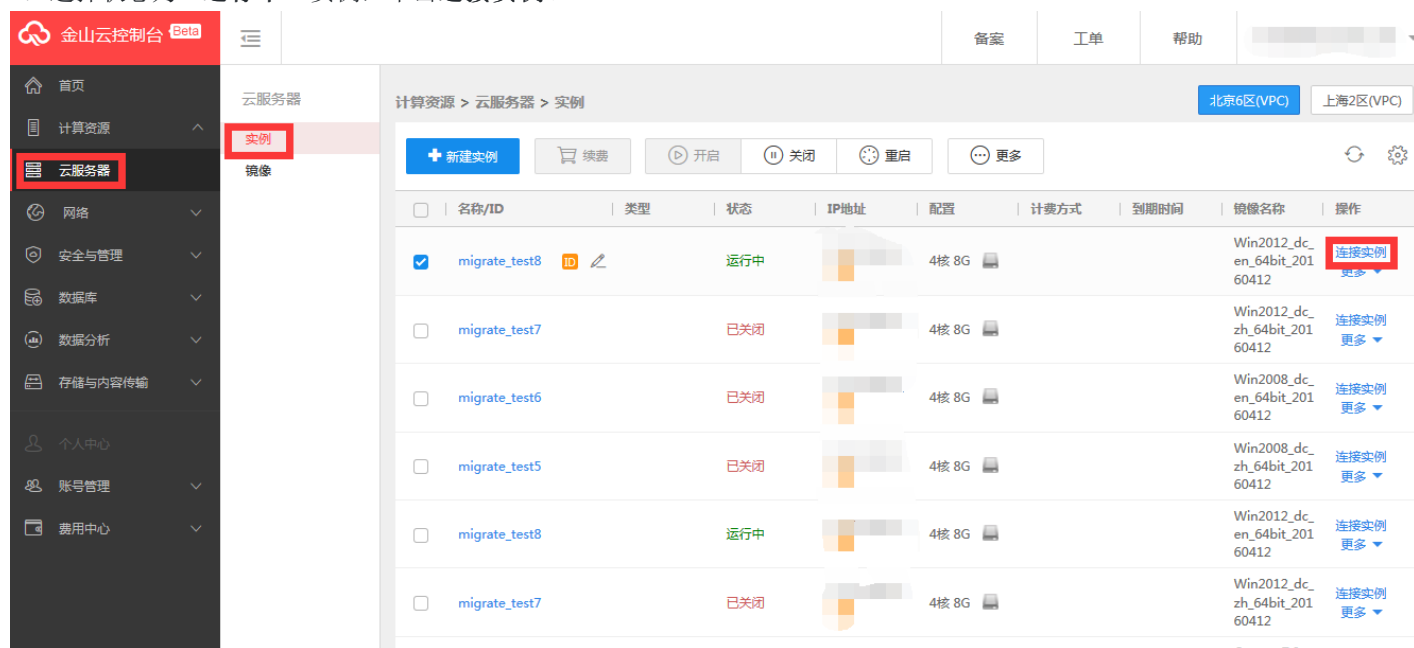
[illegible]

金山云控制台 Beta

备案 工单 帮助

首页
计算资源
云服务器
网络
安全与管理
数据库
数据分析
存储与内容传输
个人中心
账号管理
费用中心

云服务器
实例
镜像

计算资源 > 云服务器 > 实例

北京6区(VPC) 上海2区(VPC)

新建实例 续费 开启 关闭 重启 更多

| 名称/ID | 类型 | 状态 | IP地址 | 配置 | 计费方式 | 到期时间 | 镜像名称 | 操作 |
|---|---|---|---|---|---|---|---|---|
| migrate_test8 ID | | 运行中 | | 4核 8G | | | Win2012_dc_en_64bit_20160412 | 连接实例 更多 |
| migrate_test7 | | 已关闭 | | 4核 8G | | | Win2012_dc_zh_64bit_20160412 | 连接实例 更多 |
| migrate_test6 | | 已关闭 | | 4核 8G | | | Win2008_dc_en_64bit_20160412 | 连接实例 更多 |
| migrate_test5 | | 已关闭 | | 4核 8G | | | Win2008_dc_zh_64bit_20160412 | 连接实例 更多 |
| migrate_test8 | | 运行中 | | 4核 8G | | | Win2012_dc_en_64bit_20160412 | 连接实例 更多 |
| migrate_test7 | | 已关闭 | | 4核 8G | | | Win2012_dc_zh_64bit_20160412 | 连接实例 更多 |